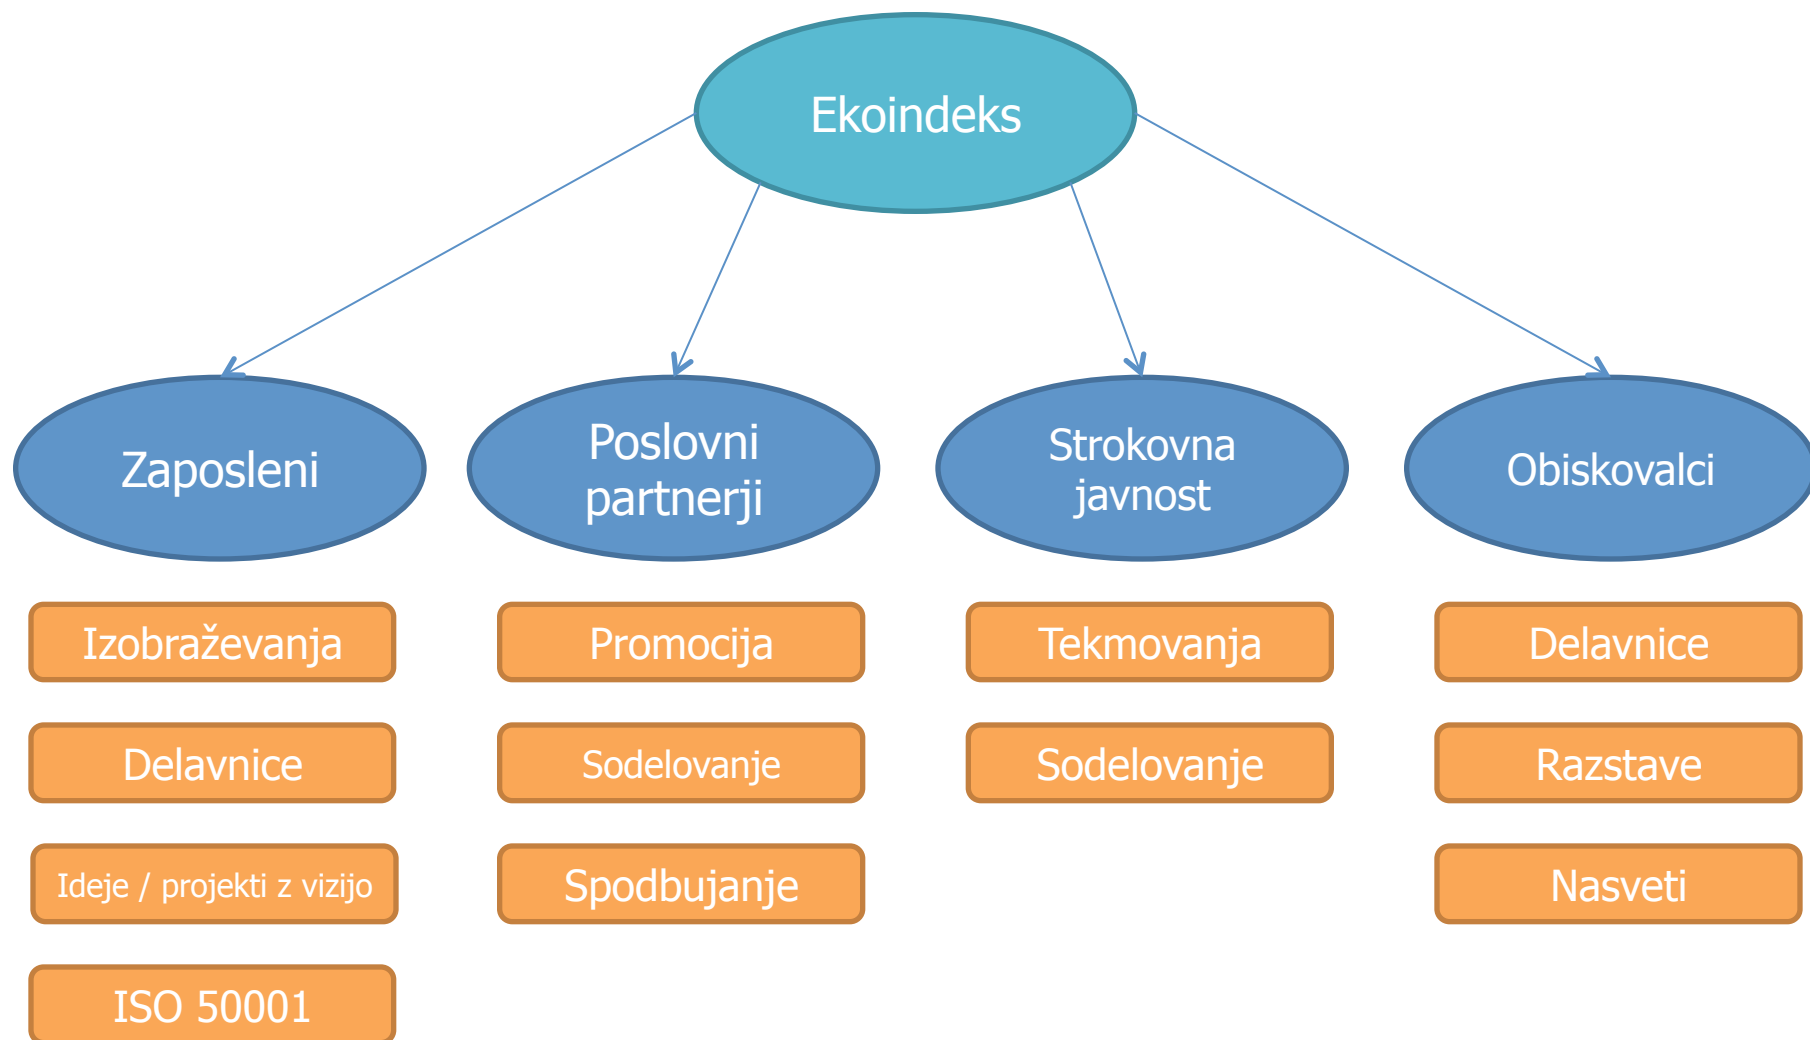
Ekoindeks

Zaposleni

Izobraževanja

Delavnice

Ideje / projekti z vizijo

ISO 50001

Poslovni partnerji

Promocija

Sodelovanje

Spodbujanje

Strokovna javnost

Tekmovanja

Sodelovanje

Obiskovalci

Delavnice

Razstave

Nasveti